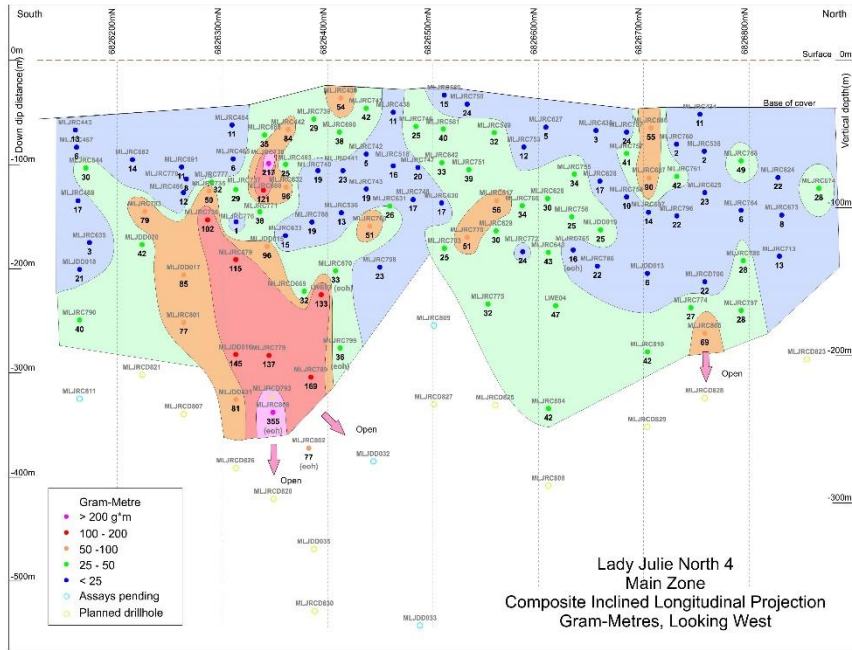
South

North

6826200mN

6826300mN

6826400mN

6826500mN

6826600mN

6826700mN

6826800mN

0m

Surface

Down dip distance(m)

Vertical depth(m)

Base of cover

-100m

-200m

-300m

-400m

-500m

-100m

-200m

-300m

MLJRC443 13

MLJRC457 6

MLJRC644 30

MLJRC489 17

MLJRC635 3

MLJDD018 21

MLJRC790 40

MLJRC682 14

MLJRC681 11

MLJRC779 11

MLJRC466 12

MLJRC783 79

MLJDD020 42

MLJDD017 85

MLJRC801 77

MLJRC821

MLJRC811

MLJRC807

MLJRC826

MLJRC464 11

MLJRC465 6

MLJRC777 32

59

29

MLJRC776 102

38

MLJRC679 115

MLJDD016 145

MLJRC779 137

MLJDD031 81

MLJRC793

MLJRC856 355 (eoh)

MLJRC820

Open

MLJRC802 77 (eoh)

MLJDD032

MLJDD035

MLJRC830

MLJDD033

MLJRC665 35

84

213

121

25

96

MLJRC771 15

96

MLJRC483

MLJRC632

MLJRC633

MLJDD011

MLJRC665 32

MLJRC666 133

MLJRC670 33 (eoh)

MLJRC799 36 (eoh)

MLJRC785 169

Open

MLJRC739 29

54

42

MLJRC690 38

MLJRC441 19

23

MLJRC740 19

MLJRC743 19

MLJRC788 19

MLJRC536 13

MLJRC742 5

26

51

MLJRC798 23

MLJRC438 11

MLJRC516 16

MLJRC531 17

MLJRC805

MLJRC827

MLJRC825

15

24

25

40

20

33

39

17

56

MLJRC778 51

MLJRC829 30

MLJRC703 25

MLJRC775 32

MLJRC627 12

MLJRC753 12

MLJRC628 30

34

MLJRC759 25

MLJRC772 24

43

LWE04 47

MLJRC804 42

MLJRC808

3

41

34

17

10

25

MLJDD019 25

MLJRC785 16 (eoh)

22

MLJRC781 55

90

MLJRC760 2

MLJRC538 2

MLJRC761 42

MLJRC625 23

MLJRC796 22

MLJRC764 6

MLJDD013 8

MLJRC780 22

MLJRC774 27

MLJRC797 28

MLJRC800 69

MLJRC818 42

MLJRC828

Open

MLJRC829

11

49

22

28

MLJRC624

MLJRC674

MLJRC673 8

MLJRC713 13

28

MLJRC823

Gram-Metre

> 200 g*m

100 - 200

50 -100

25 - 50

< 25

Assays pending

Planned drillhole

Lady Julie North 4
Main Zone
Composite Inclined Longitudinal Projection
Gram-Metres, Looking West